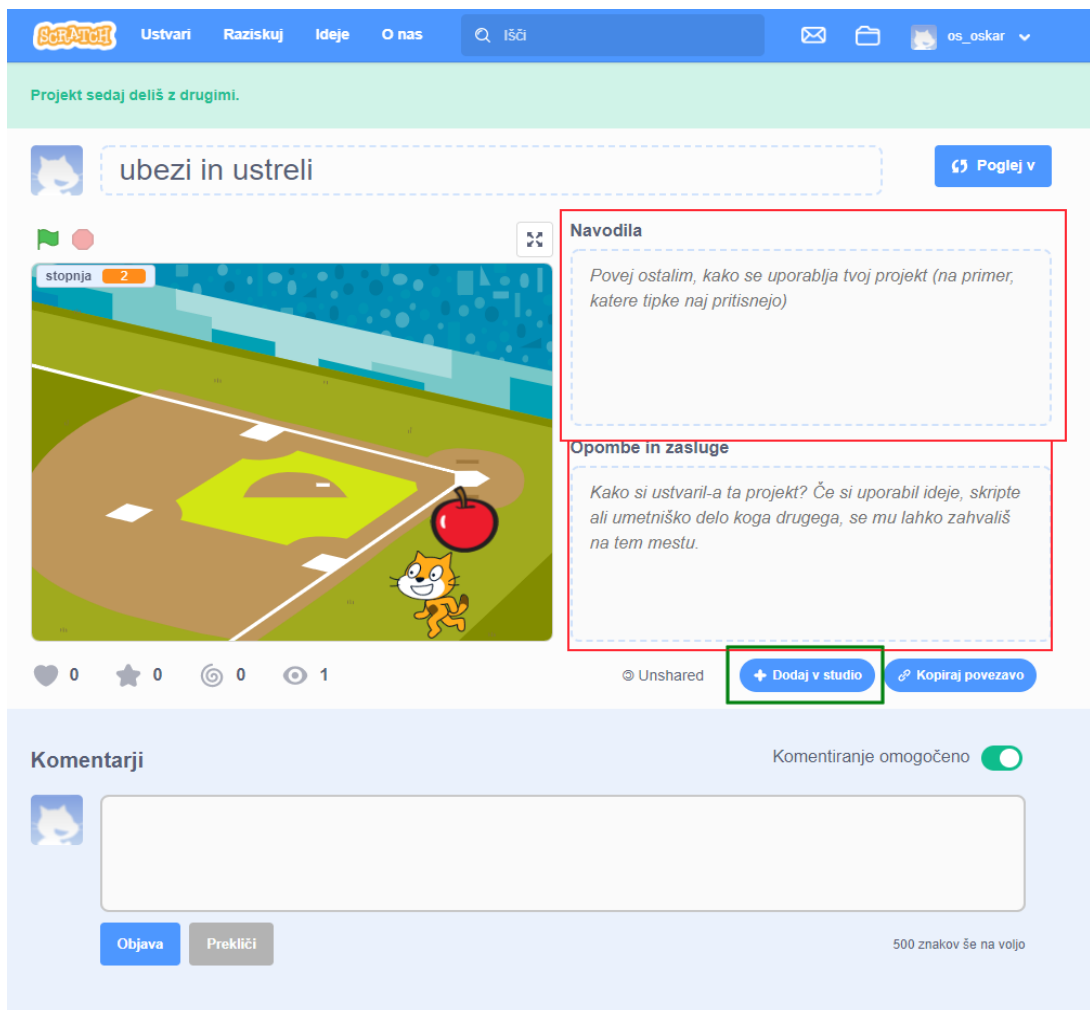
SCRATCH Ustvari Raziskuj Ideje O nas Išči os_oskar

Projekt sedaj deliš z drugimi.

ubezi in ustreli

Poglej v

stopnja 2

Navodila

Povej ostalim, kako se uporablja tvoj projekt (na primer, katere tipke naj pritisnejo)

Opombe in zasluge

Kako si ustvaril-a ta projekt? Če si uporabil ideje, skripte ali umetniško delo koga drugega, se mu lahko zahvališ na tem mestu.

0 0 0 1

Unshared

Dodaj v studio

Kopiraj povezavo

Komentarji

Komentiranje omogočeno

Objava

Prekliči

500 znakov še na voljo